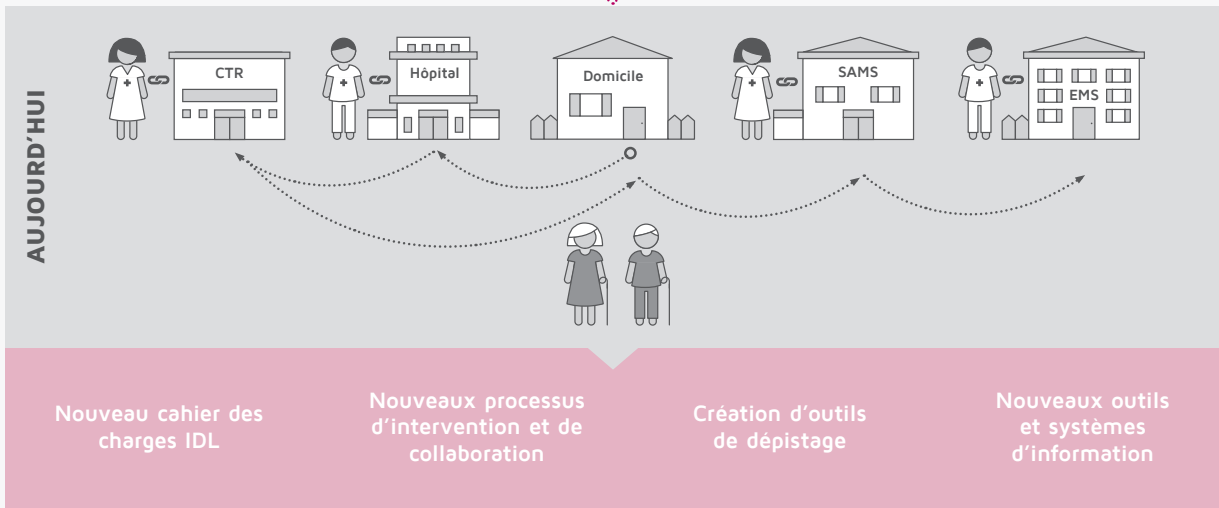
AUJOURD'HUI

CTR

Hôpital

Domicile

SAMS

EMS

Nouveau cahier des charges IDL

Nouveaux processus d'intervention et de collaboration

Création d'outils de dépistage

Nouveaux outils et systèmes d'information